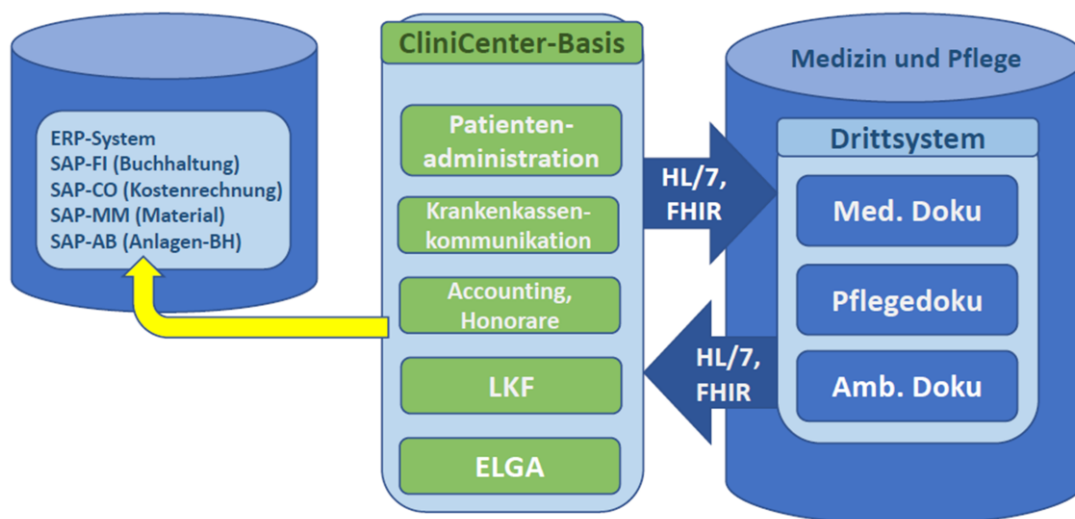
ERP-System
SAP-FI (Buchhaltung)
SAP-CO (Kostenrechnung)
SAP-MM (Material)
SAP-AB (Anlagen-BH)

CliniCenter-Basis

Patientenadministration

Krankenkassenkommunikation

Accounting, Honorare

LKF

ELGA

HL/7, FHIR

HL/7, FHIR

Medizin und Pflege

Drittsystem

Med. Doku

Pflegedoku

Amb. Doku